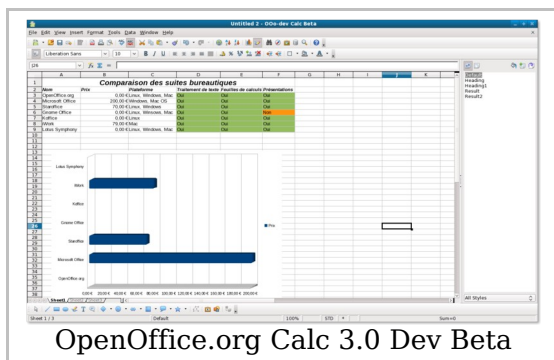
Untitled 2 - OOo-dev Calc Beta

File Edit View Insert Format Tools Data Window Help

Liberation Sans 10

I26

| | A | B | C | D | E | F |
|---|---|---|---|---|---|---|
| 1 | Comparaison des suites bureautiques | | | | | |
| 2 | Nom | Prix | Plateforme | Traitement de texte | Feuilles de calculs | Présentations |
| 3 | OpenOffice.org | 0,00 € | Linux, Windows, Mac | Oui | Oui | Oui |
| 4 | Microsoft Office | 200,00 € | Windows, Mac OS | Oui | Oui | Oui |
| 5 | StarOffice | 70,00 € | Linux, Windows | Oui | Oui | Oui |
| 6 | Gnome Office | 0,00 € | Linux, Windows, Mac | Oui | Oui | Non |
| 7 | Koffice | 0,00 € | Linux | Oui | Oui | Oui |
| 8 | iWork | 75,00 € | Mac | Oui | Oui | Oui |
| 9 | Lotus Symphony | 0,00 € | Linux, Windows, Mac | Oui | Oui | Oui |

Lotus Symphony
iWork
Koffice
Gnome Office
StarOffice
Microsoft Office
OpenOffice.org

Prix

0,00 € 20,00 € 40,00 € 60,00 € 80,00 € 100,00 € 120,00 € 140,00 € 160,00 € 180,00 € 200,00 €

Default
Heading
Heading1
Result
Result2

All Styles

Sheet1 / Sheet2 / Sheet3

Sheet 1 / 3 Default 100% STD Sum=0

OpenOffice.org Calc 3.0 Dev Beta